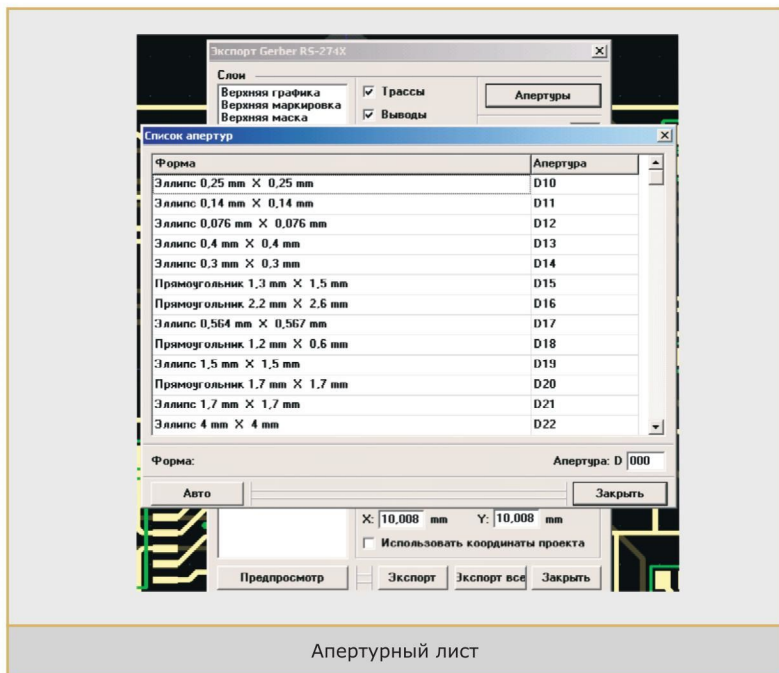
Экспорт Gerber RS-274X

Слои

Верхняя графика
Верхняя маркировка
Верхняя маска

☑ Трассы

☑ Выводы

Апертуры

Список апертур

| Форма | Апертура |
|---|---|
| Эллипс 0,25 mm X 0,25 mm | D10 |
| Эллипс 0,14 mm X 0,14 mm | D11 |
| Эллипс 0,076 mm X 0,076 mm | D12 |
| Эллипс 0,4 mm X 0,4 mm | D13 |
| Эллипс 0,3 mm X 0,3 mm | D14 |
| Прямоугольник 1,3 mm X 1,5 mm | D15 |
| Прямоугольник 2,2 mm X 2,6 mm | D16 |
| Эллипс 0,564 mm X 0,567 mm | D17 |
| Прямоугольник 1,2 mm X 0,6 mm | D18 |
| Эллипс 1,5 mm X 1,5 mm | D19 |
| Прямоугольник 1,7 mm X 1,7 mm | D20 |
| Эллипс 1,7 mm X 1,7 mm | D21 |
| Эллипс 4 mm X 4 mm | D22 |

Форма:

Апертура: D 000

Авто

Закрыть

X: 10,008 mm   Y: 10,008 mm

Использовать координаты проекта

Предпросмотр

Экспорт

Экспорт все

Закрыть

Апертурный лист